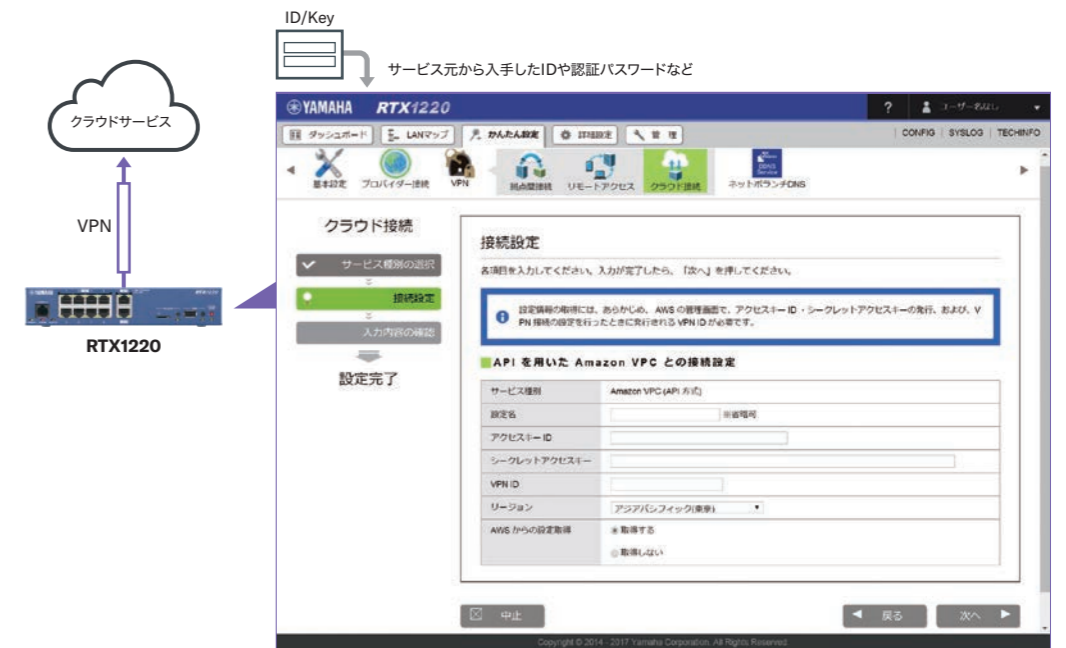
ID/Key

サービス元から入手したIDや認証パスワードなど

クラウドサービス

VPN

RTX1220

YAMAHA RTX1220

? ユーザー名なし

ダッシュボード LANマップ かんたん設定 詳細設定 管理

CONFIG | SYSLOG | TECHINFO

基本設定 プロバイダー接続 VPN 拠点間接続 リモートアクセス クラウド接続 ネットボランチDNS

クラウド接続

サービス種別の選択

接続設定

入力内容の確認

設定完了

接続設定

各項目を入力してください。入力が完了したら、「次へ」を押してください。

設定情報の取得には、あらかじめ、AWS の管理画面で、アクセスキー ID・シークレットアクセスキーの発行、および、VPN 接続の設定を行ったときに発行される VPN ID が必要です。

API を用いた Amazon VPC との接続設定

| サービス種別 | Amazon VPC (API 方式) |
|---|---|
| 設定名 | ※省略可 |
| アクセスキー ID | |
| シークレットアクセスキー | |
| VPN ID | |
| リージョン | アジアパシフィック(東京) |
| AWS からの設定取得 | 取得する 取得しない |

中止

戻る 次へ

Copyright © 2014 - 2017 Yamaha Corporation. All Rights Reserved.